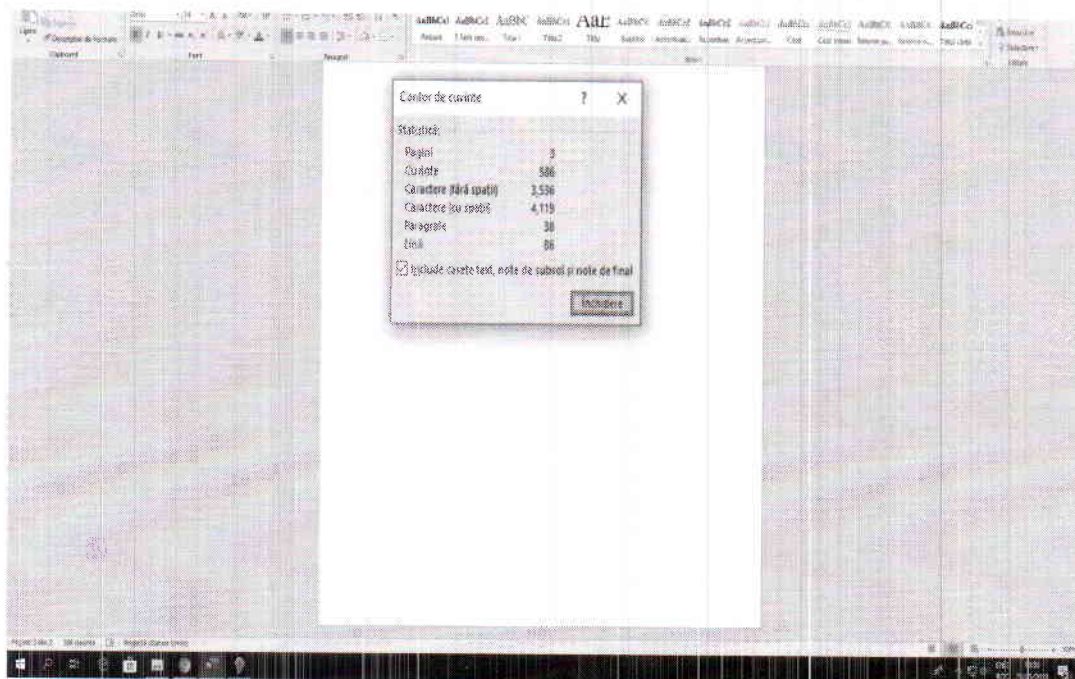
Contor de cuvinte ? X

Statistică:

| | |
|---|---|
| Pagini | 3 |
| Cuvinte | 586 |
| Caractere (fără spații) | 3,536 |
| Caractere (cu spații) | 4,119 |
| Paragrafe | 38 |
| Linii | 86 |

Include casete text, note de subsol și note de final

Închidere

Clipboard Font Paragraf Stiluri

AaBbCcI AaBbCcI AaBbC AaBbCcI AaE AaBbCcI AaBbCcI AaBbCcI AaBbCcI AaBbCcI AaBbCcI AaBbCcI AaBbCcI AaBbCc

Normal Fără spa... Titlu 1 Titlu 2 Titlu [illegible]